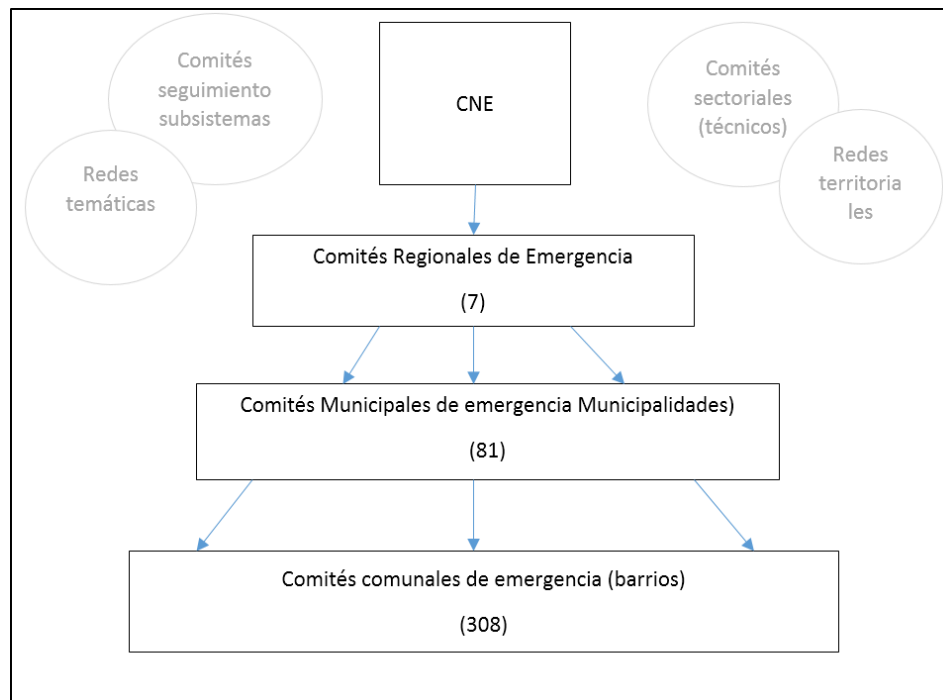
Comités seguimiento subsistemas

Redes temáticas

CNE

Comités sectoriales (técnicos)

Redes territoria les

Comités Regionales de Emergencia

(7)

Comités Municipales de emergencia Municipalidades)

(81)

Comités comunales de emergencia (barrios)

(308)